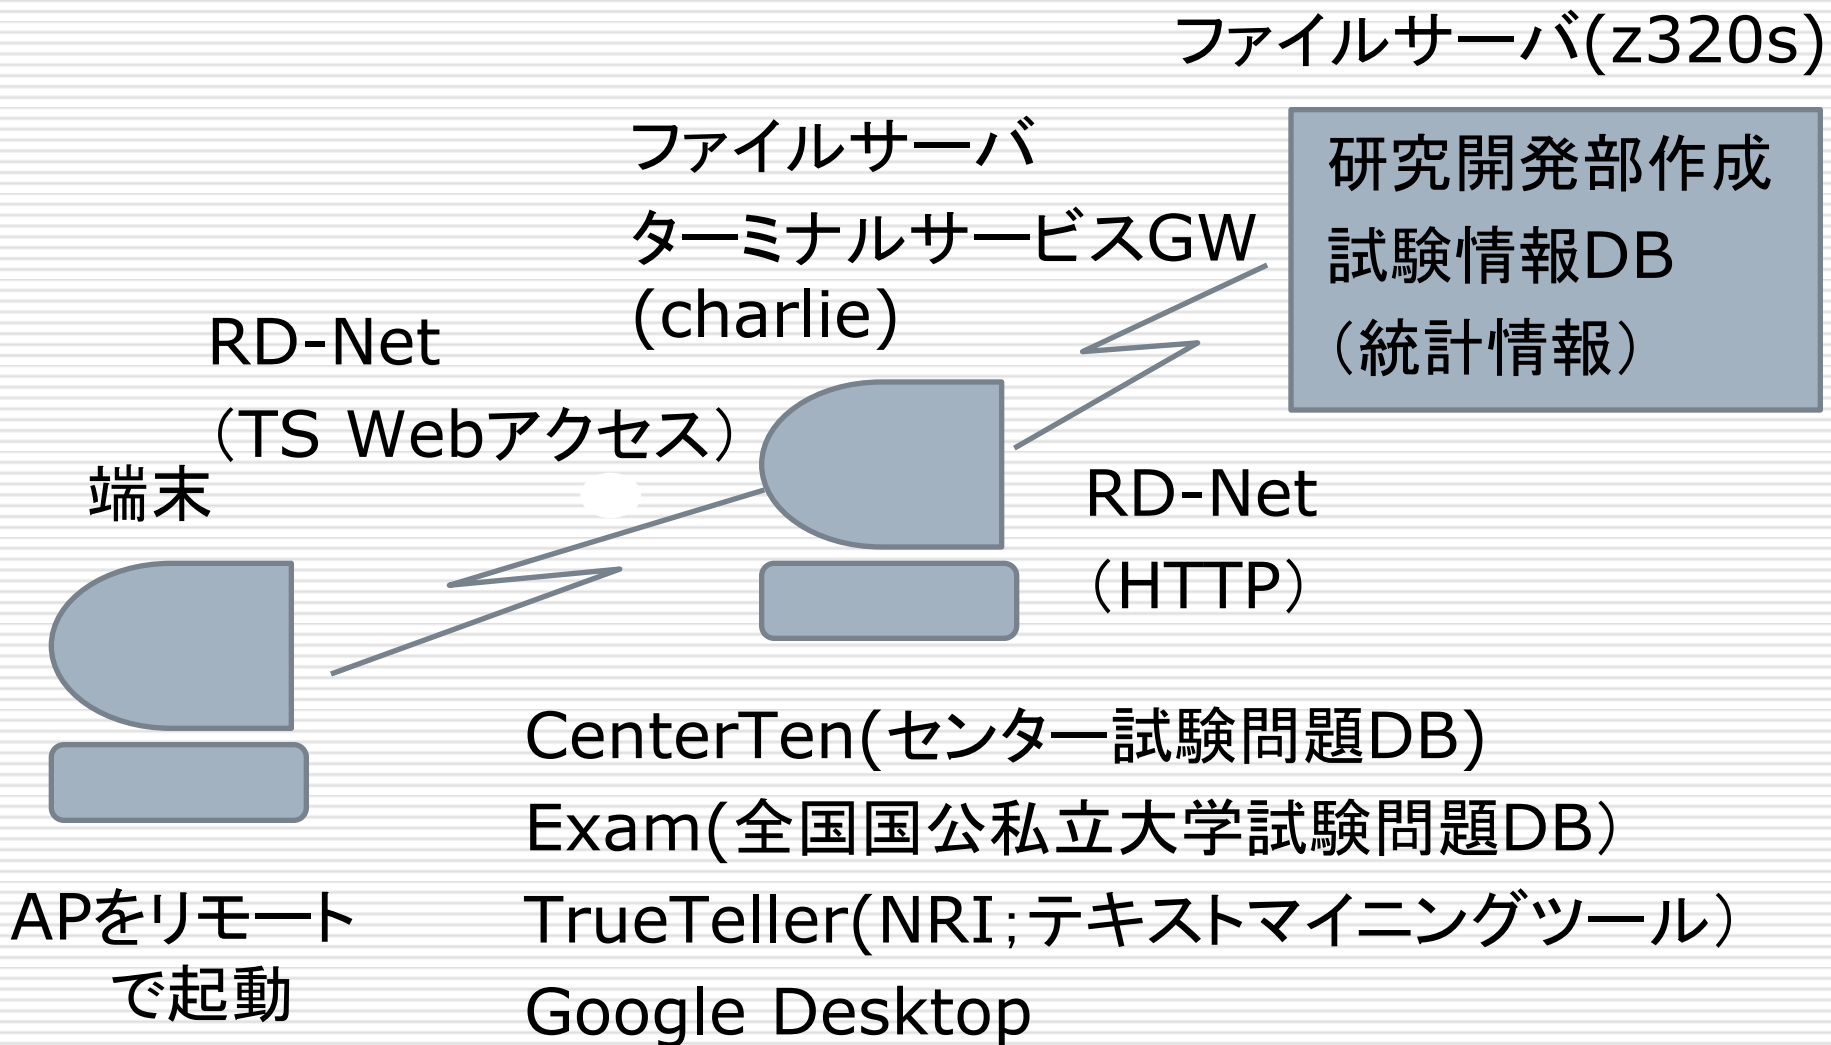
ファイルサーバ(z320s)

ファイルサーバ
ターミナルサービスGW
(charlie)

研究開発部作成
試験情報DB
（統計情報）

RD-Net
（TS Webアクセス）

端末

RD-Net
（HTTP）

CenterTen(センター試験問題DB)
Exam(全国国公私立大学試験問題DB）
TrueTeller(NRI;テキストマイニングツール）
Google Desktop

APをリモート
で起動